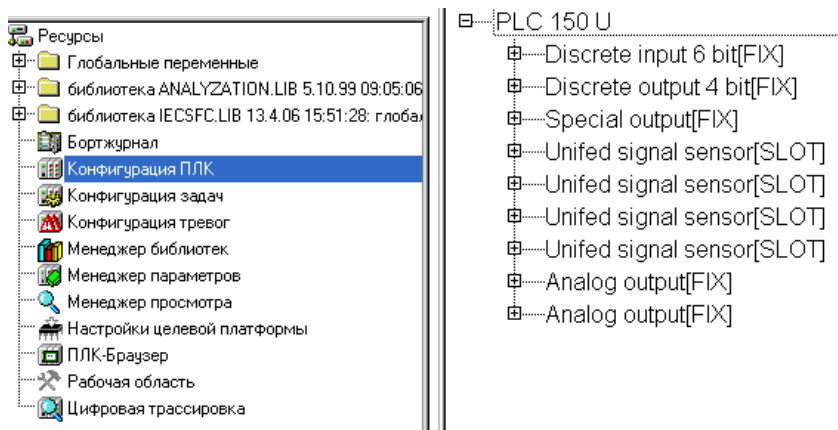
Ресурсы
Глобальные переменные
библиотека ANALYZATION.LIB 5.10.99 09:05:06
библиотека IECSFC.LIB 13.4.06 15:51:28: глобал
Бортжурнал
Конфигурация ПЛК
Конфигурация задач
Конфигурация тревог
Менеджер библиотек
Менеджер параметров
Менеджер просмотра
Настройки целевой платформы
ПЛК-Браузер
Рабочая область
Цифровая трассировка

PLC 150 U
Discrete input 6 bit[FIX]
Discrete output 4 bit[FIX]
Special output[FIX]
Unifed signal sensor[SLOT]
Unifed signal sensor[SLOT]
Unifed signal sensor[SLOT]
Unifed signal sensor[SLOT]
Analog output[FIX]
Analog output[FIX]